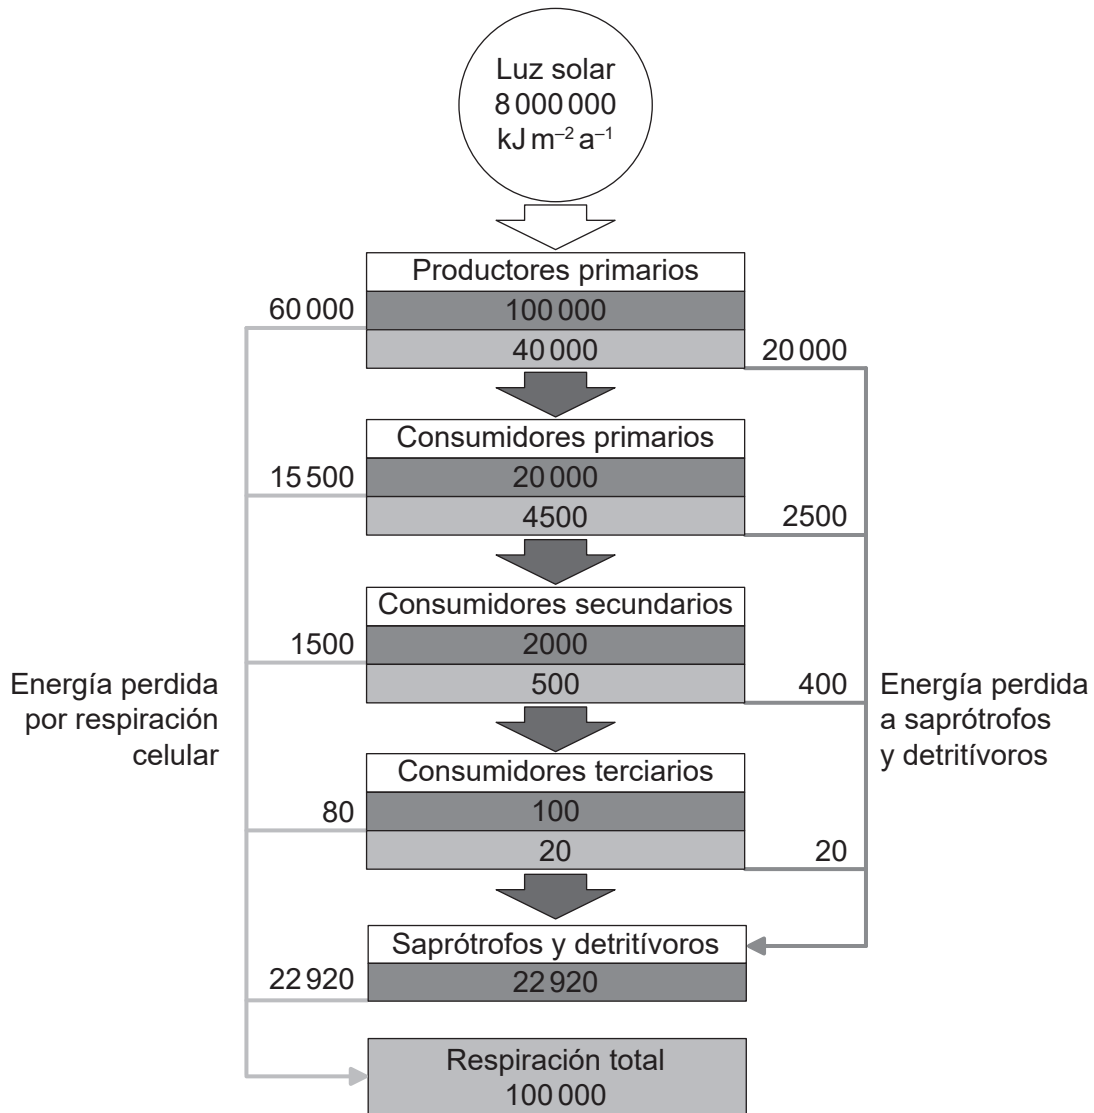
Luz solar
8 000 000
kJ $m^{-2}$ $a^{-1}$

Productores primarios
60 000
100 000
40 000
20 000

Consumidores primarios
15 500
20 000
4500
2500

Consumidores secundarios
1500
2000
500
400

Energía perdida por respiración celular

Energía perdida a saprótrofos y detritívoros

Consumidores terciarios
80
100
20
20

Saprótrofos y detritívoros
22 920
22 920

Respiración total
100 000